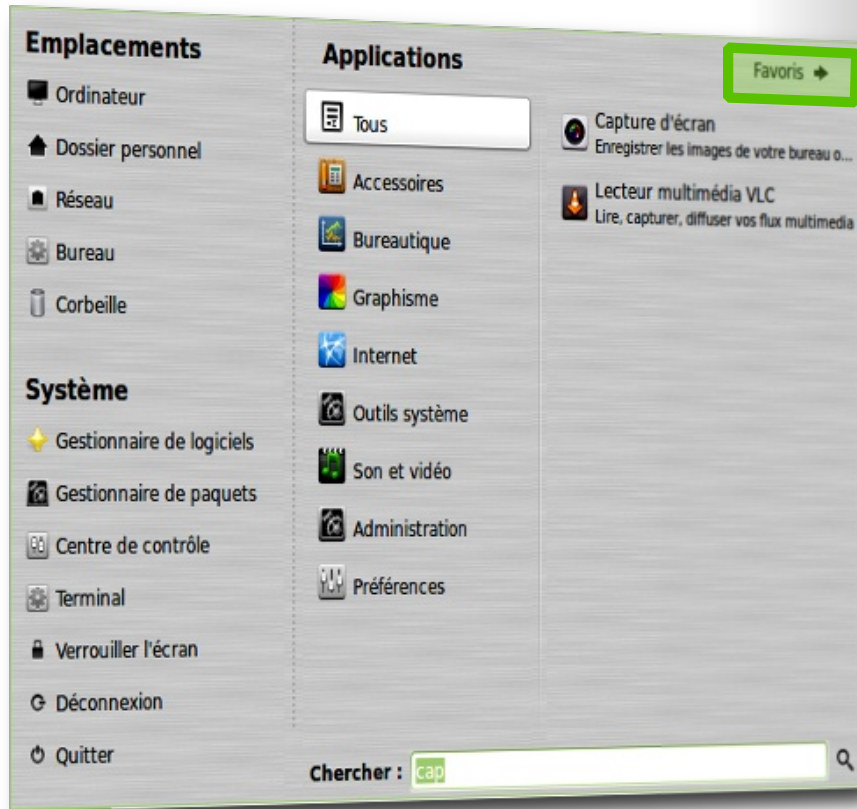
Emplacements

Ordinateur

Dossier personnel

Réseau

Bureau

Corbeille

Système

Gestionnaire de logiciels

Gestionnaire de paquets

Centre de contrôle

Terminal

Verrouiller l'écran

Déconnexion

Quitter

Applications

Favoris

Tous

Accessoires

Bureautique

Graphisme

Internet

Outils système

Son et vidéo

Administration

Préférences

Capture d'écran
Enregistrer les images de votre bureau o...

Lecteur multimédia VLC
Lire, capturer, diffuser vos flux multimedia

Chercher : cap